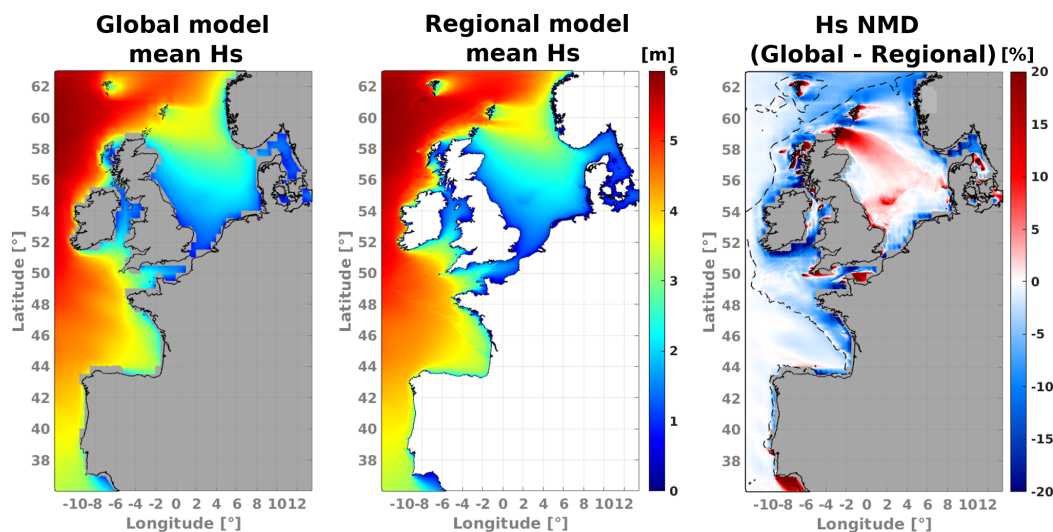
Global model mean Hs

62
60
58
56
54
52
50
48
46
44
42
40
38

Latitude [°]

-10-8 -6 -4 -2 0 2 4 6 8 1012

Longitude [°]

Regional model mean Hs

[m]

62
60
58
56
54
52
50
48
46
44
42
40
38

Latitude [°]

-10-8 -6 -4 -2 0 2 4 6 8 1012

Longitude [°]

6
5
4
3
2
1
0

Hs NMD (Global - Regional)

[%]

62
60
58
56
54
52
50
48
46
44
42
40
38

Latitude [°]

-10-8 -6 -4 -2 0 2 4 6 8 1012

Longitude [°]

20
15
10
5
0
-5
-10
-15
-20